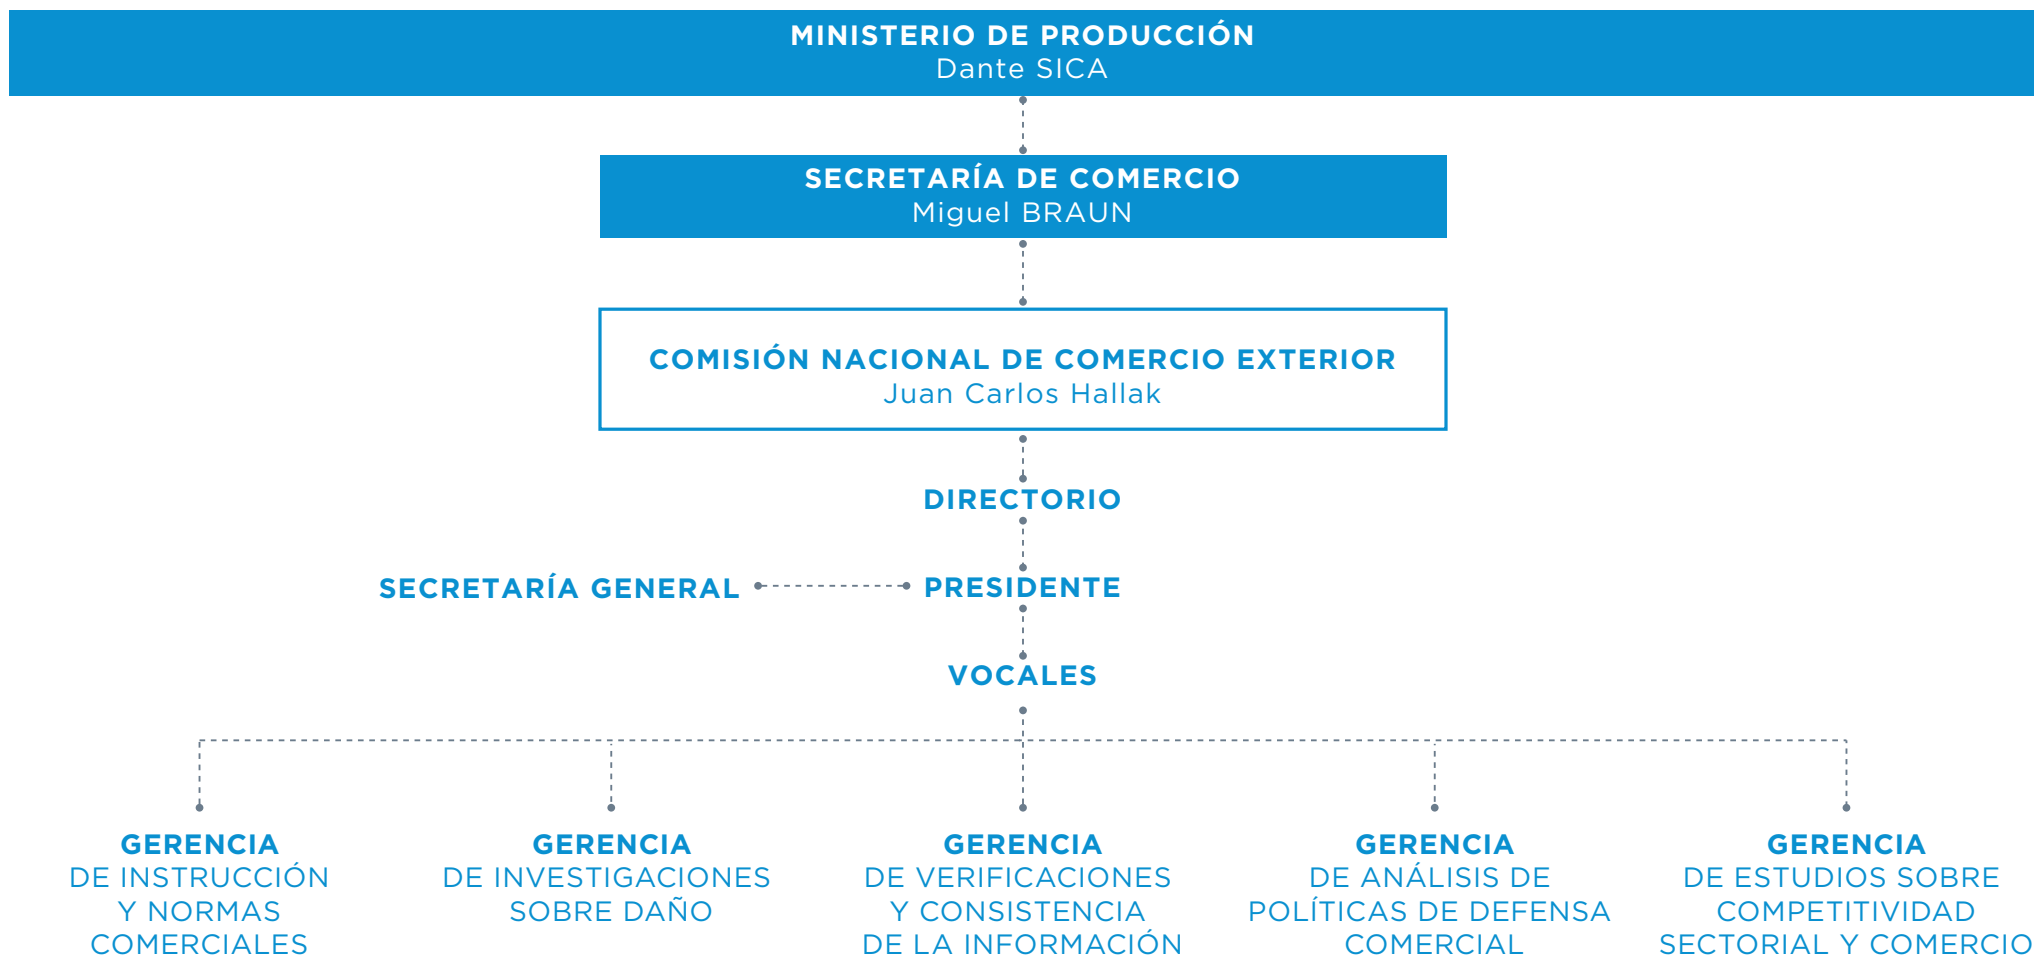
MINISTERIO DE PRODUCCIÓN
Dante SICA

SECRETARÍA DE COMERCIO
Miguel BRAUN

COMISIÓN NACIONAL DE COMERCIO EXTERIOR
Juan Carlos Hallak

DIRECTORIO

SECRETARÍA GENERAL

PRESIDENTE

VOCALES

GERENCIA
DE INSTRUCCIÓN Y NORMAS COMERCIALES

GERENCIA
DE INVESTIGACIONES SOBRE DAÑO

GERENCIA
DE VERIFICACIONES Y CONSISTENCIA DE LA INFORMACIÓN

GERENCIA
DE ANÁLISIS DE POLÍTICAS DE DEFENSA COMERCIAL

GERENCIA
DE ESTUDIOS SOBRE COMPETITIVIDAD SECTORIAL Y COMERCIO